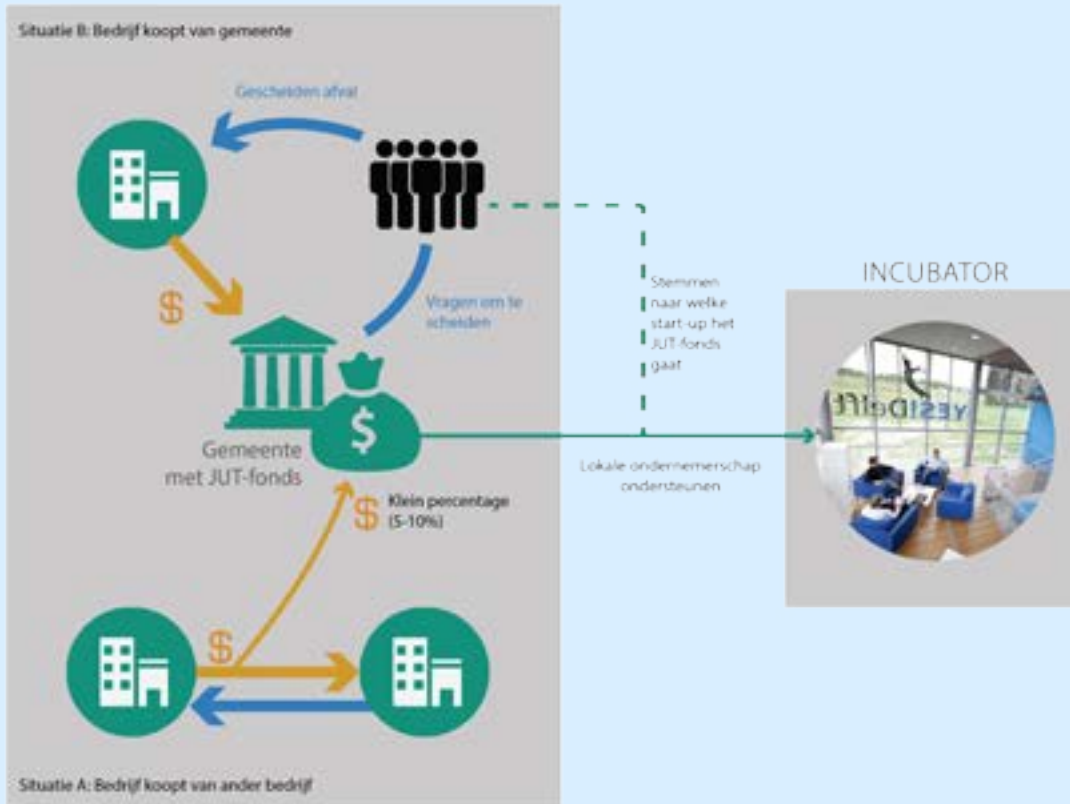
Situatie B: Bedrijf koopt van gemeente

Gescheiden afval

$

Vragen om te scheiden

Stemmen naar welke start-up het JUT-fonds gaat

INCUBATOR

$

Gemeente met JUT-fonds

Lokale ondernemerschap ondersteunen

yesDelft

$

Klein percentage (5-10%)

$

Situatie A: Bedrijf koopt van ander bedrijf